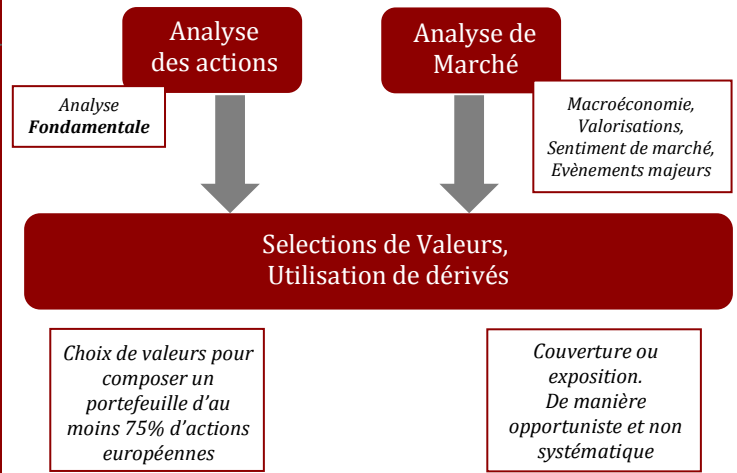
Analyse des actions

Analyse de Marché

Analyse **Fondamentale**

Macroéconomie, Valorisations, Sentiment de marché, Evènements majeurs

Selections de Valeurs, Utilisation de dérivés

Choix de valeurs pour composer un portefeuille d'au moins 75% d'actions européennes

Couverture ou exposition. De manière opportuniste et non systématique